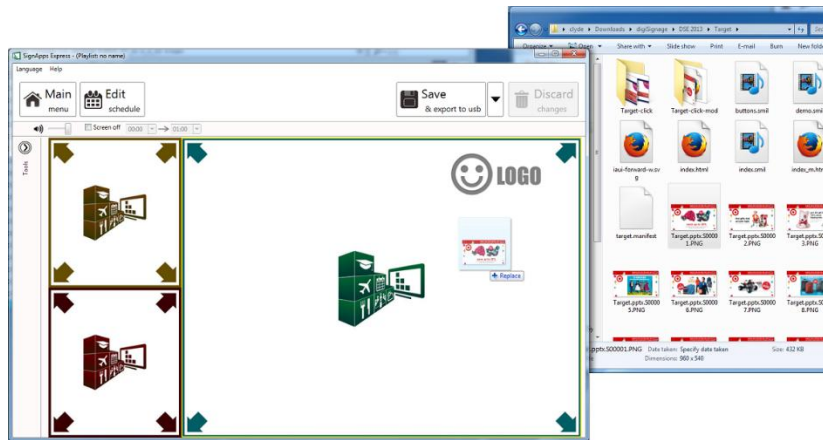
SignAppx Express - (Playlist: no name)
Language Help
Main menu
Edit schedule
Save & export to usb
Discard changes
Screen off 00:00 01:00
Tools
LOGO
+ Replace

clyde › Downloads › digiSignage › DSE 2013 › Target
Organize Open Share with Slide show Print E-mail Burn New fold
Target-click
Target-click-mod
buttons.smil
demo.smi
iaui-forward-w.svg
index.html
index.smil
index_m.htm
target.manifest
Target.pptx.S00001.PNG
Target.pptx.S00002.PNG
Target.pptx.S0000 3.PNG
Target.pptx.S00005.PNG
Target.pptx.S00006.PNG
Target.pptx.S00007.PNG
Target.pptx.S0000 8.PNG
.pptx.S00001.PNG Date taken: Specify date taken Size: 432 KB
Dimensions: 960 x 540